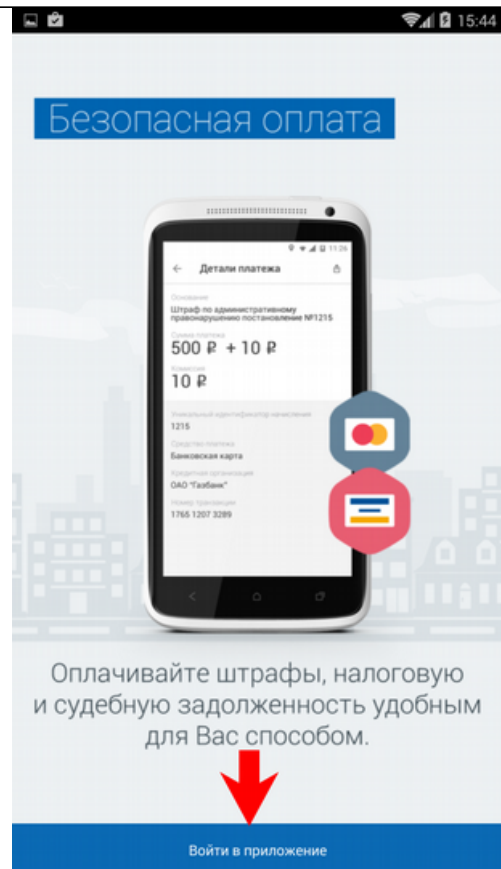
15:44

Безопасная оплата

11:26

Детали платежа

Основание
Штраф по административному правонарушению постановление №1215

Сумма платежа
500 ₽ + 10 ₽

Комиссия
10 ₽

Уникальный идентификатор начисления
1215

Средство платежа
Банковская карта

Кредитная организация
ОАО "Газбанк"

Номер транзакции
1765 1207 3289

Оплачивайте штрафы, налоговую и судебную задолженность удобным для Вас способом.

Войти в приложение